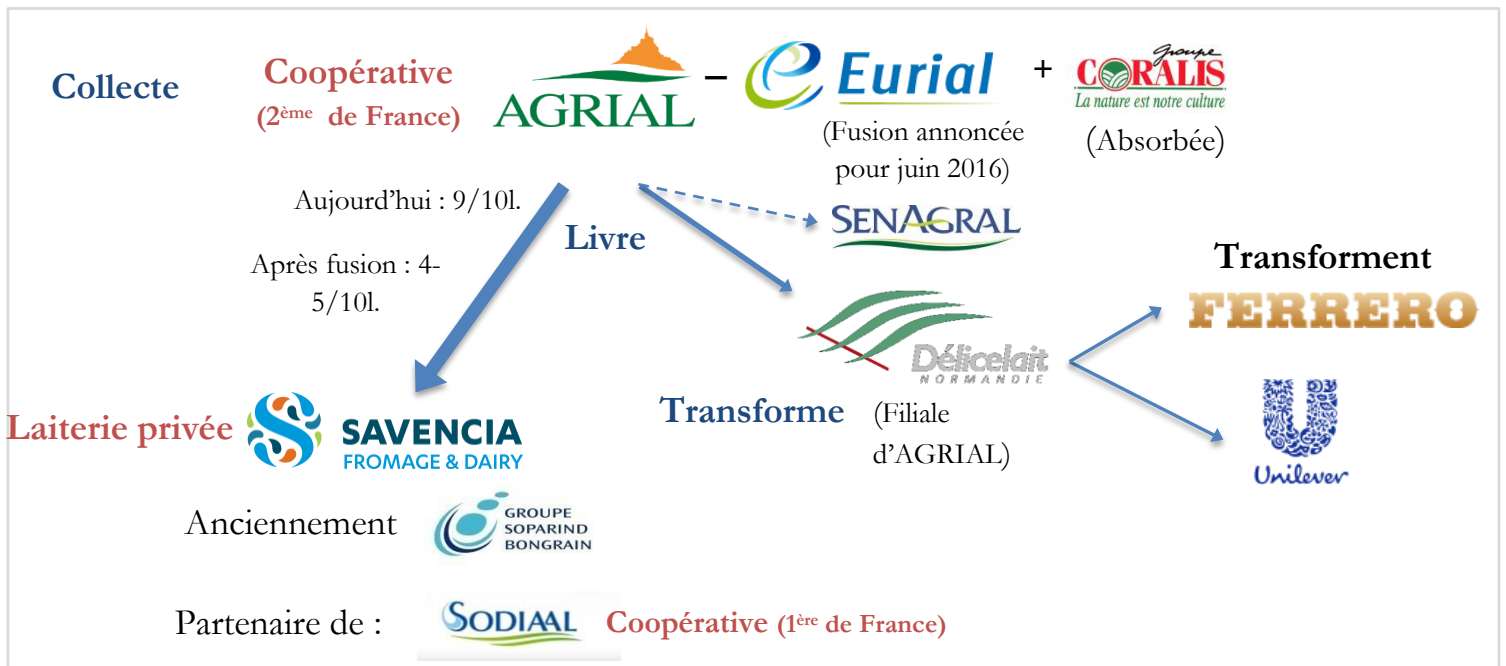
Collecte

Coopérative (2ème de France)

AGRIAL – Eurial + Groupe CORALIS La nature est notre culture

(Fusion annoncée pour juin 2016)

(Absorbée)

Aujourd'hui : 9/10l.

Après fusion : 4-5/10l.

Livre

SENAGRAL

Transforment

FERRERO

Délicelait NORMANDIE

Transforme

(Filiale d'AGRIAL)

Unilever

Laiterie privée

SAVENCIA FROMAGE & DAIRY

Anciennement

GROUPE SOPARIND BONGRAIN

Partenaire de :

SODIAAL

Coopérative (1ère de France)